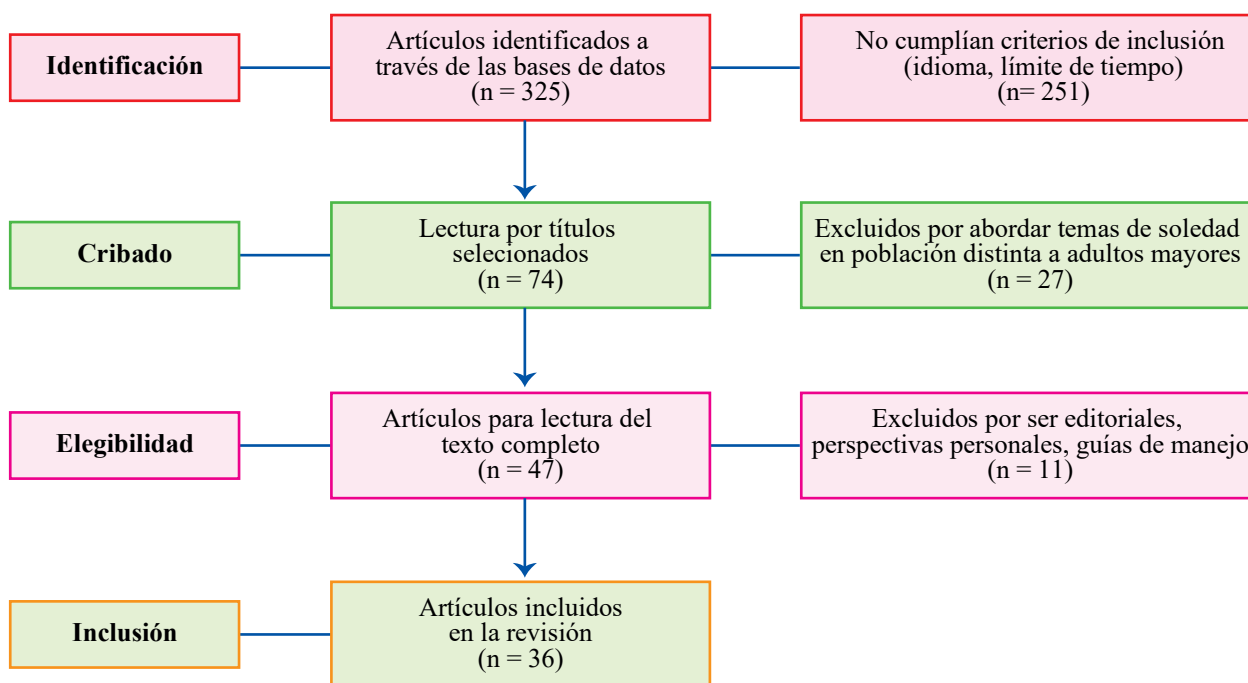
Identificación

Artículos identificados a través de las bases de datos (n = 325)

No cumplían criterios de inclusión (idioma, límite de tiempo) (n= 251)

Cribado

Lectura por títulos selecionados (n = 74)

Excluidos por abordar temas de soledad en población distinta a adultos mayores (n = 27)

Elegibilidad

Artículos para lectura del texto completo (n = 47)

Excluidos por ser editoriales, perspectivas personales, guías de manejo (n = 11)

Inclusión

Artículos incluidos en la revisión (n = 36)